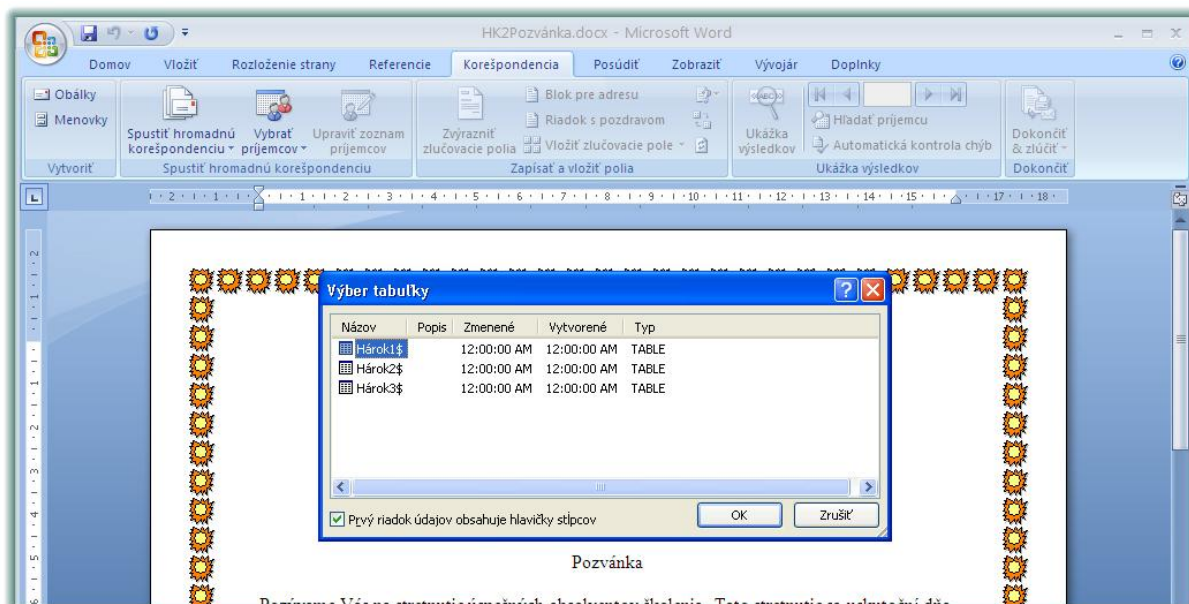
HK2Pozvánka.docx - Microsoft Word

Domov | Vložiť | Rozloženie strany | Referencie | Korešpondencia | Posúdiť | Zobraziť | Vývojár | Doplnky

Obálky
Menovky
Vytvoriť

Spustiť hromadnú korešpondenciu
Vybrať príjemcov
Upraviť zoznam príjemcov
Spustiť hromadnú korešpondenciu

Zvýrazniť zlučovacie polia
Blok pre adresu
Riadok s pozdravom
Vložiť zlučovacie pole
Zapísať a vložiť polia

Ukážka výsledkov
Hľadať príjemcu
Automatická kontrola chýb
Ukážka výsledkov

Dokončiť & zlúčiť
Dokončiť

Výber tabuľky

| Názov | Popis | Zmenené | Vytvorené | Typ |
|---|---|---|---|---|
| Hárok1$ | | 12:00:00 AM | 12:00:00 AM | TABLE |
| Hárok2$ | | 12:00:00 AM | 12:00:00 AM | TABLE |
| Hárok3$ | | 12:00:00 AM | 12:00:00 AM | TABLE |

Prvý riadok údajov obsahuje hlavičky stĺpcov
OK
Zrušiť

Pozvánka

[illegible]